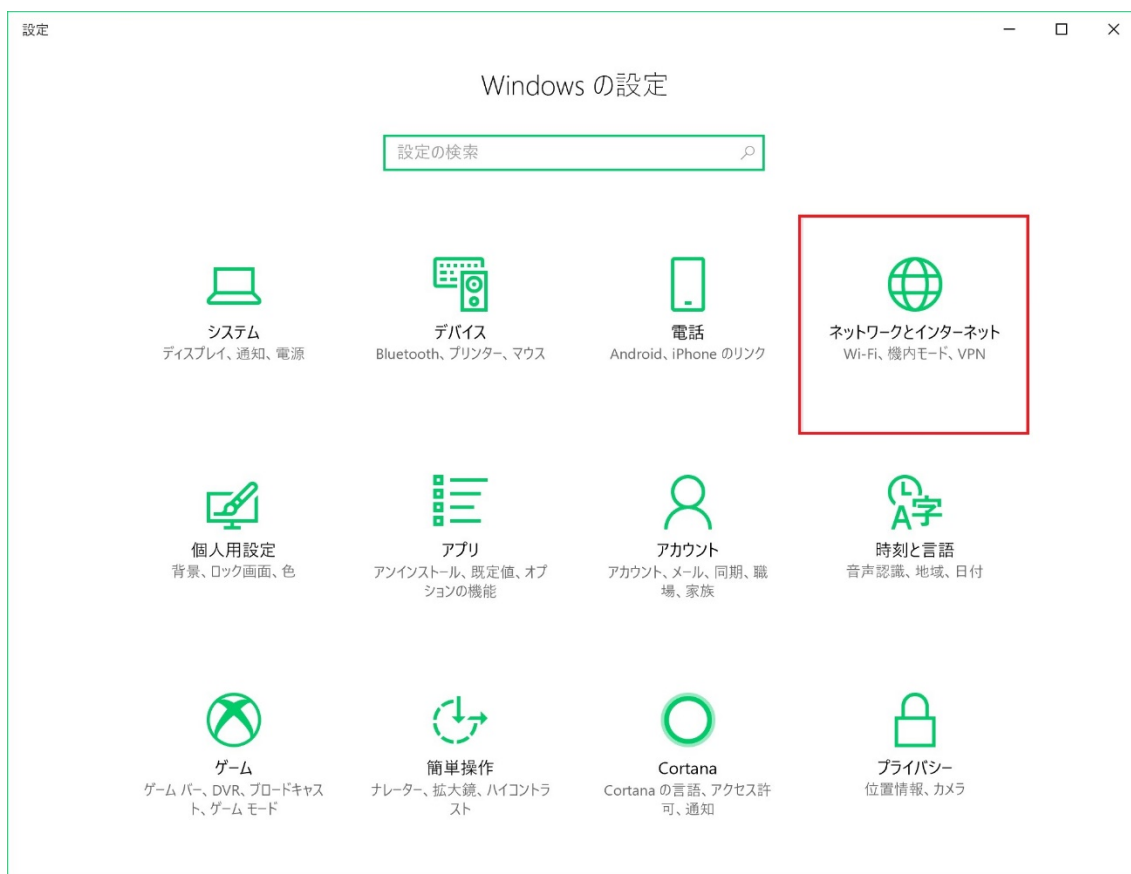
設定

Windows の設定

設定の検索

システム
ディスプレイ、通知、電源

デバイス
Bluetooth、プリンター、マウス

電話
Android、iPhone のリンク

ネットワークとインターネット
Wi-Fi、機内モード、VPN

個人用設定
背景、ロック画面、色

アプリ
アンインストール、既定値、オプションの機能

アカウント
アカウント、メール、同期、職場、家族

時刻と言語
音声認識、地域、日付

ゲーム
ゲーム バー、DVR、ブロードキャスト、ゲーム モード

簡単操作
ナレーター、拡大鏡、ハイコントラスト

Cortana
Cortana の言語、アクセス許可、通知

プライバシー
位置情報、カメラ